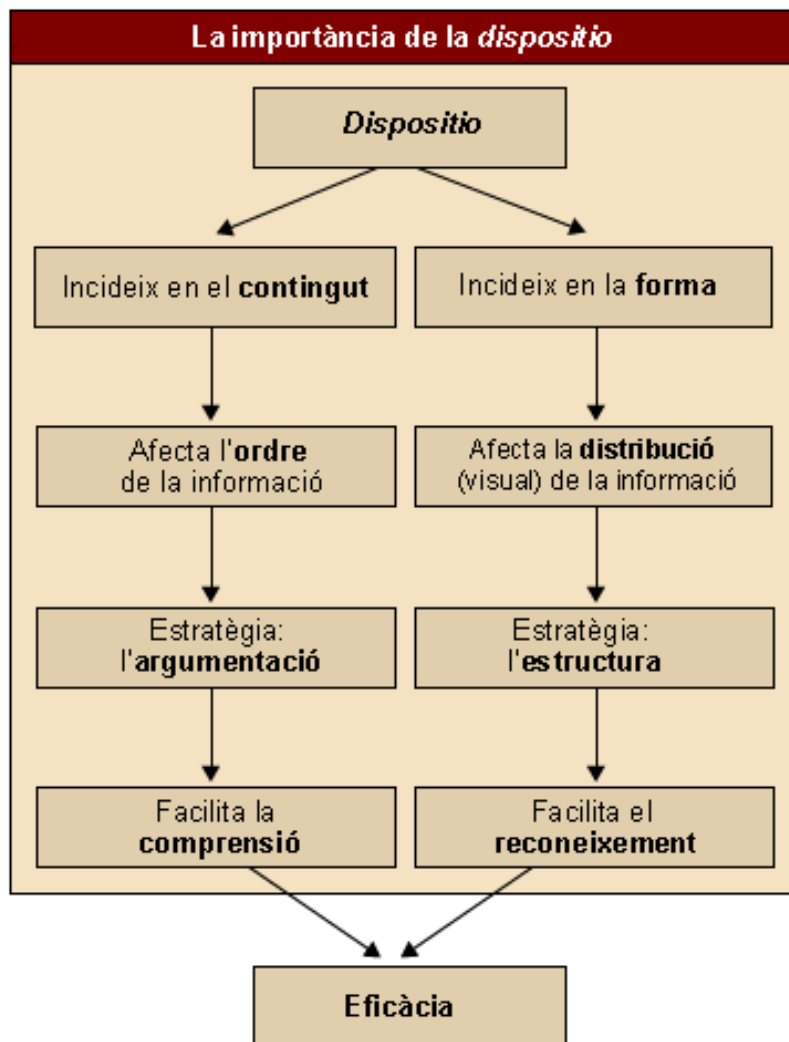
La importància de la *dispositio*

*Dispositio*

Incideix en el **contingut**

Incideix en la **forma**

Afecta l'**ordre** de la informació

Afecta la **distribució** (visual) de la informació

Estratègia: l'**argumentació**

Estratègia: l'**estructura**

Facilita la **comprensió**

Facilita el **reconeixement**

**Eficàcia**